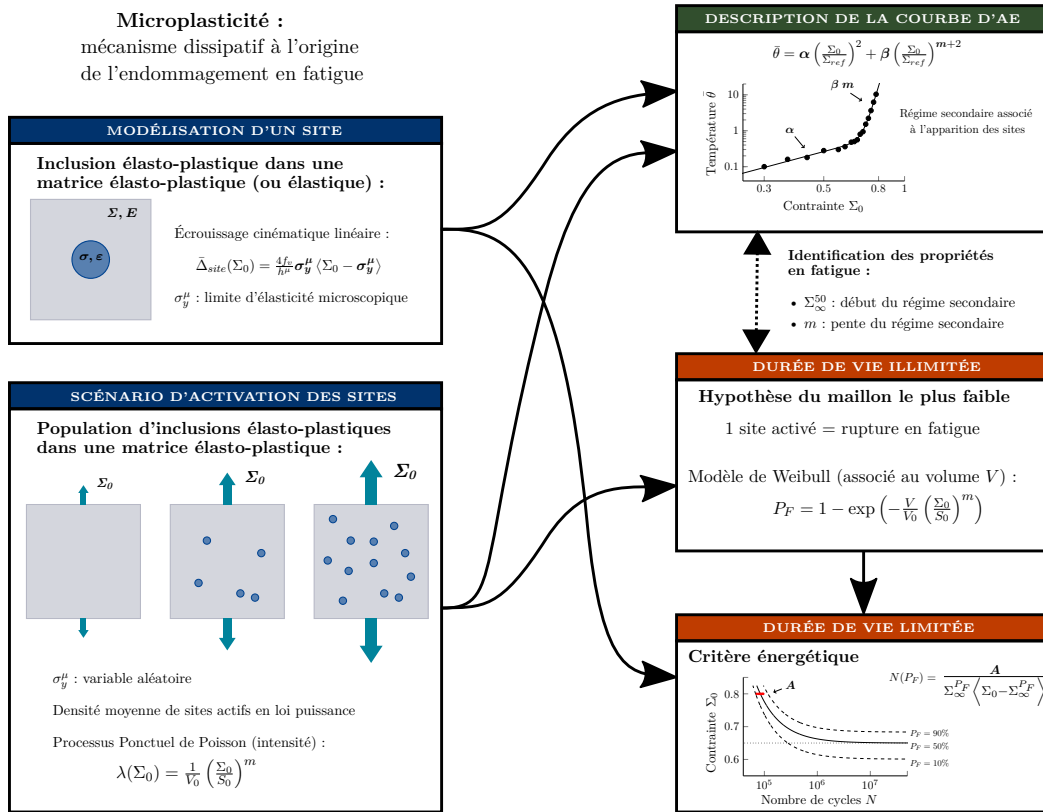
Microplasticité :
mécanisme dissipatif à l'origine de l'endommagement en fatigue

MODÉLISATION D'UN SITE

Inclusion élasto-plastique dans une matrice élasto-plastique (ou élastique) :

$\boldsymbol{\Sigma}, \boldsymbol{E}$

$\boldsymbol{\sigma}, \boldsymbol{\varepsilon}$

Écrouissage cinématique linéaire :

$\bar{\Delta}_{site}(\Sigma_0) = \frac{4 f_v}{h^\mu} \boldsymbol{\sigma_y^\mu} \langle \Sigma_0 - \boldsymbol{\sigma_y^\mu} \rangle$

$\sigma_y^\mu$ : limite d'élasticité microscopique

SCÉNARIO D'ACTIVATION DES SITES

Population d'inclusions élasto-plastiques dans une matrice élasto-plastique :

$\Sigma_0$ $\Sigma_0$ $\Sigma_0$

$\sigma_y^\mu$ : variable aléatoire

Densité moyenne de sites actifs en loi puissance

Processus Ponctuel de Poisson (intensité) :

$\lambda(\Sigma_0) = \frac{1}{V_0} \left(\frac{\Sigma_0}{S_0}\right)^m$

DESCRIPTION DE LA COURBE D'AE

$\bar{\theta} = \boldsymbol{\alpha} \left(\frac{\Sigma_0}{\Sigma_{ref}}\right)^2 + \boldsymbol{\beta} \left(\frac{\Sigma_0}{\Sigma_{ref}}\right)^{\boldsymbol{m}+2}$

Température $\bar{\theta}$
10
1
0.1
$\boldsymbol{\beta}$ $\boldsymbol{m}$
$\boldsymbol{\alpha}$
0.3 0.5 0.8 1
Contrainte $\Sigma_0$

Régime secondaire associé à l'apparition des sites

Identification des propriétés en fatigue :
• $\Sigma_\infty^{50}$ : début du régime secondaire
• $m$ : pente du régime secondaire

DURÉE DE VIE ILLIMITÉE

Hypothèse du maillon le plus faible

1 site activé = rupture en fatigue

Modèle de Weibull (associé au volume $V$) :

$P_F = 1 - \exp\left(-\frac{V}{V_0}\left(\frac{\Sigma_0}{S_0}\right)^m\right)$

DURÉE DE VIE LIMITÉE

Critère énergétique

$N(P_F) = \frac{\boldsymbol{A}}{\Sigma_\infty^{P_F} \left\langle \Sigma_0 - \Sigma_\infty^{P_F} \right\rangle}$

Contrainte $\Sigma_0$
0.8
0.7
0.6
$\boldsymbol{A}$
$P_F = 90\%$
$P_F = 50\%$
$P_F = 10\%$
$10^5$ $10^6$ $10^7$
Nombre de cycles $N$